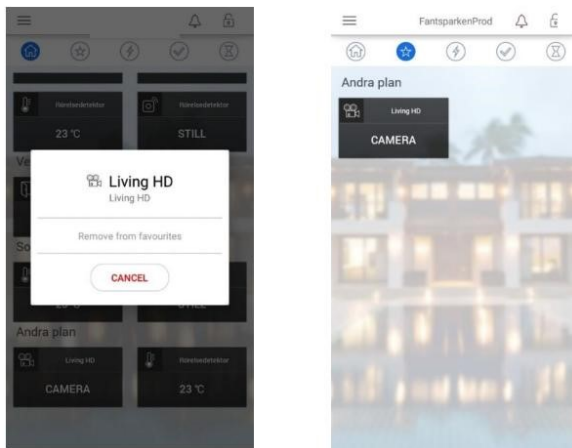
Rörelsedetektor
23 °C
Rörelsedetektor
STILL
Ve
So
Living HD
Living HD
Remove from favourites
CANCEL
23 °C
STILL
Andra plan
Living HD
CAMERA
Rörelsedetektor
23 °C

FantsparkenProd
Andra plan
Living HD
CAMERA